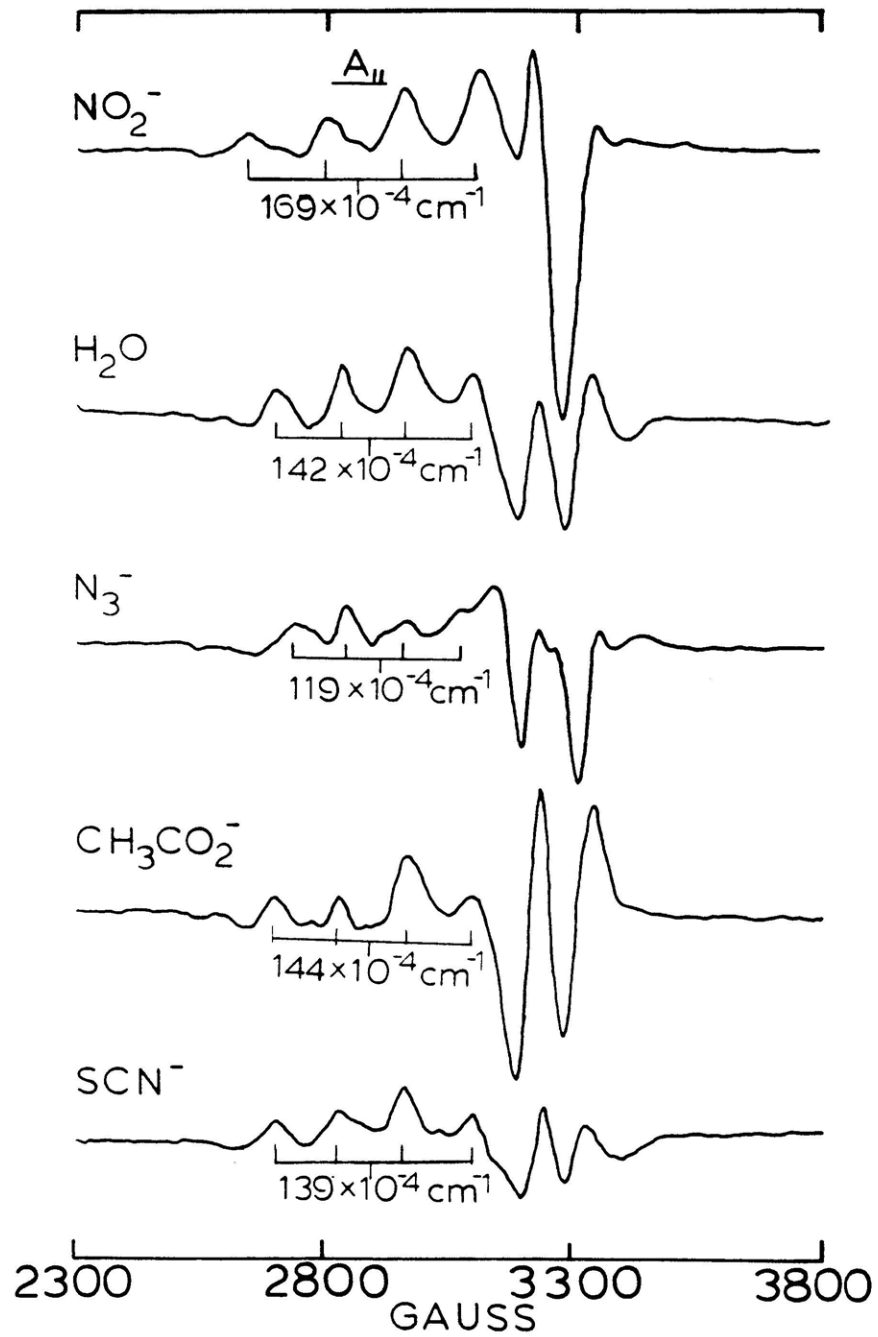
$A_{\parallel}$

$NO_2^-$

$169\times10^{-4}cm^{-1}$

$H_2O$

$142\times10^{-4}cm^{-1}$

$N_3^-$

$119\times10^{-4}cm^{-1}$

$CH_3CO_2^-$

$144\times10^{-4}cm^{-1}$

$SCN^-$

$139\times10^{-4}cm^{-1}$

2300 2800 3300 3800

GAUSS